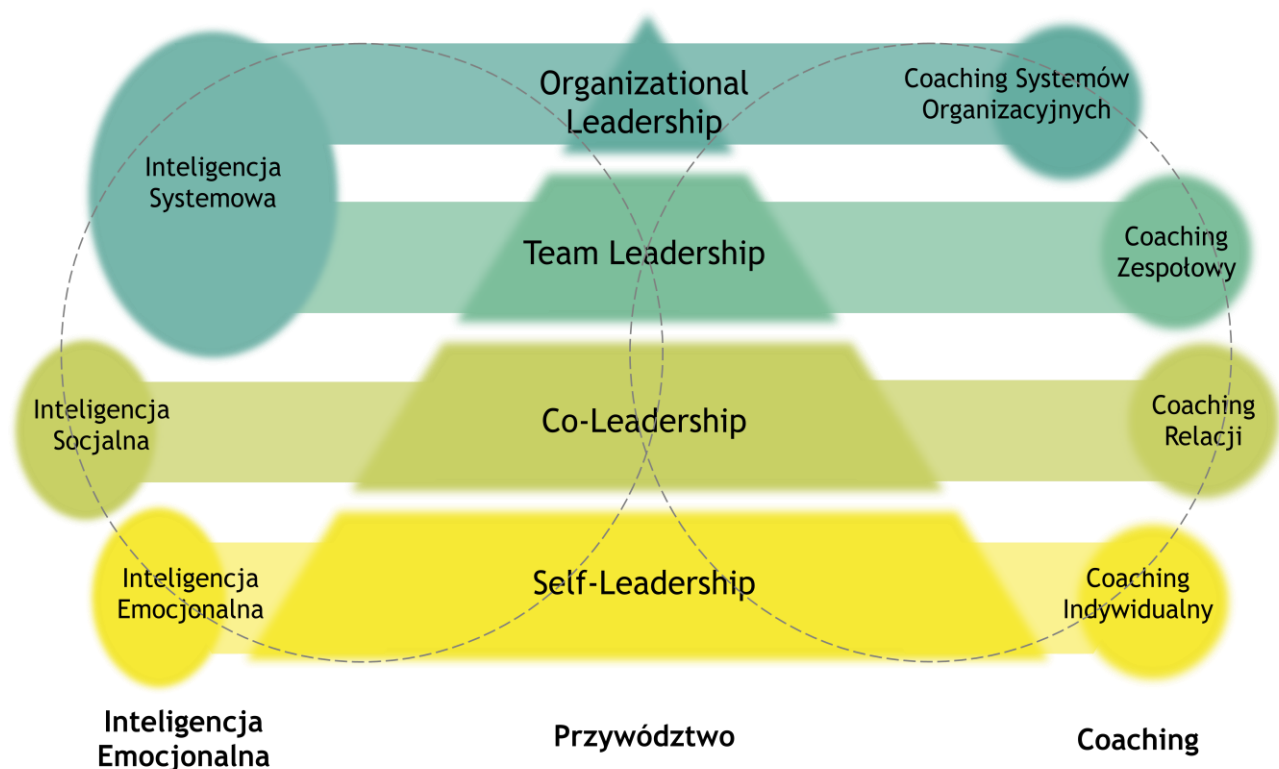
Organizational Leadership

Coaching Systemów Organizacyjnych

Inteligencja Systemowa

Team Leadership

Coaching Zespołowy

Inteligencja Socjalna

Co-Leadership

Coaching Relacji

Inteligencja Emocjonalna

Self-Leadership

Coaching Indywidualny

Inteligencja Emocjonalna

Przywództwo

Coaching